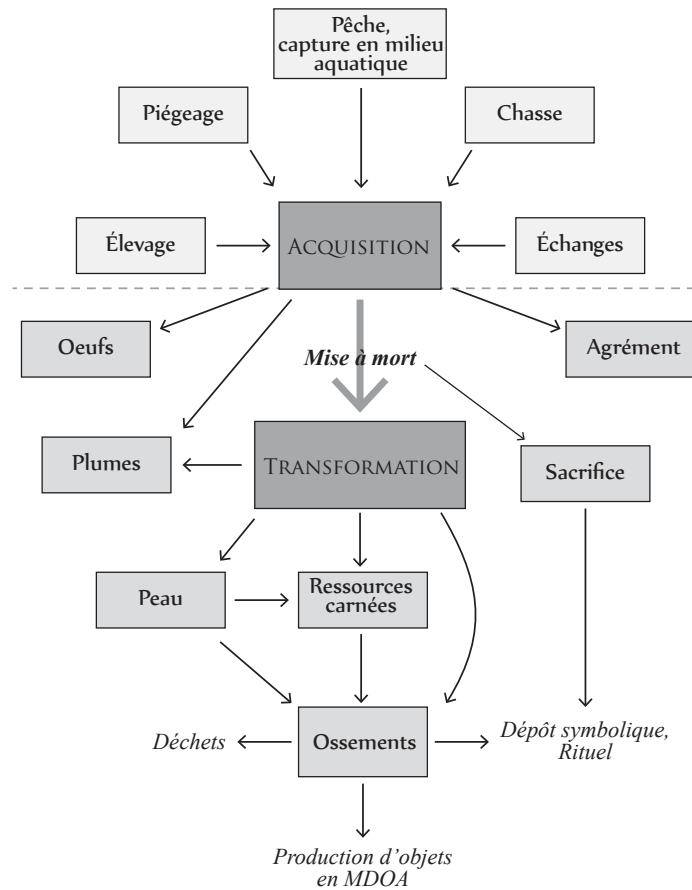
Pêche, capture en milieu aquatique

Piégeage

Chasse

Élevage

Acquisition

Échanges

Oeufs

Mise à mort

Agrément

Plumes

Transformation

Sacrifice

Peau

Ressources carnées

Déchets

Ossements

Dépôt symbolique, Rituel

Production d'objets en MDOA